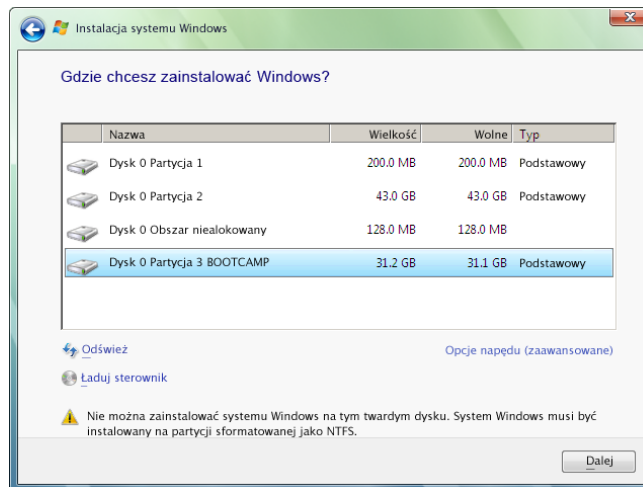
Instalacja systemu Windows

Gdzie chcesz zainstalować Windows?

| | Nazwa | Wielkość | Wolne | Typ |
|---|---|---|---|---|
| | Dysk 0 Partycja 1 | 200.0 MB | 200.0 MB | Podstawowy |
| | Dysk 0 Partycja 2 | 43.0 GB | 43.0 GB | Podstawowy |
| | Dysk 0 Obszar niealokowany | 128.0 MB | 128.0 MB | |
| | Dysk 0 Partycja 3 BOOTCAMP | 31.2 GB | 31.1 GB | Podstawowy |

Odśwież

Opcje napędu (zaawansowane)

Ładuj sterownik

Nie można zainstalować systemu Windows na tym twardym dysku. System Windows musi być instalowany na partycji sformatowanej jako NTFS.

Dalej